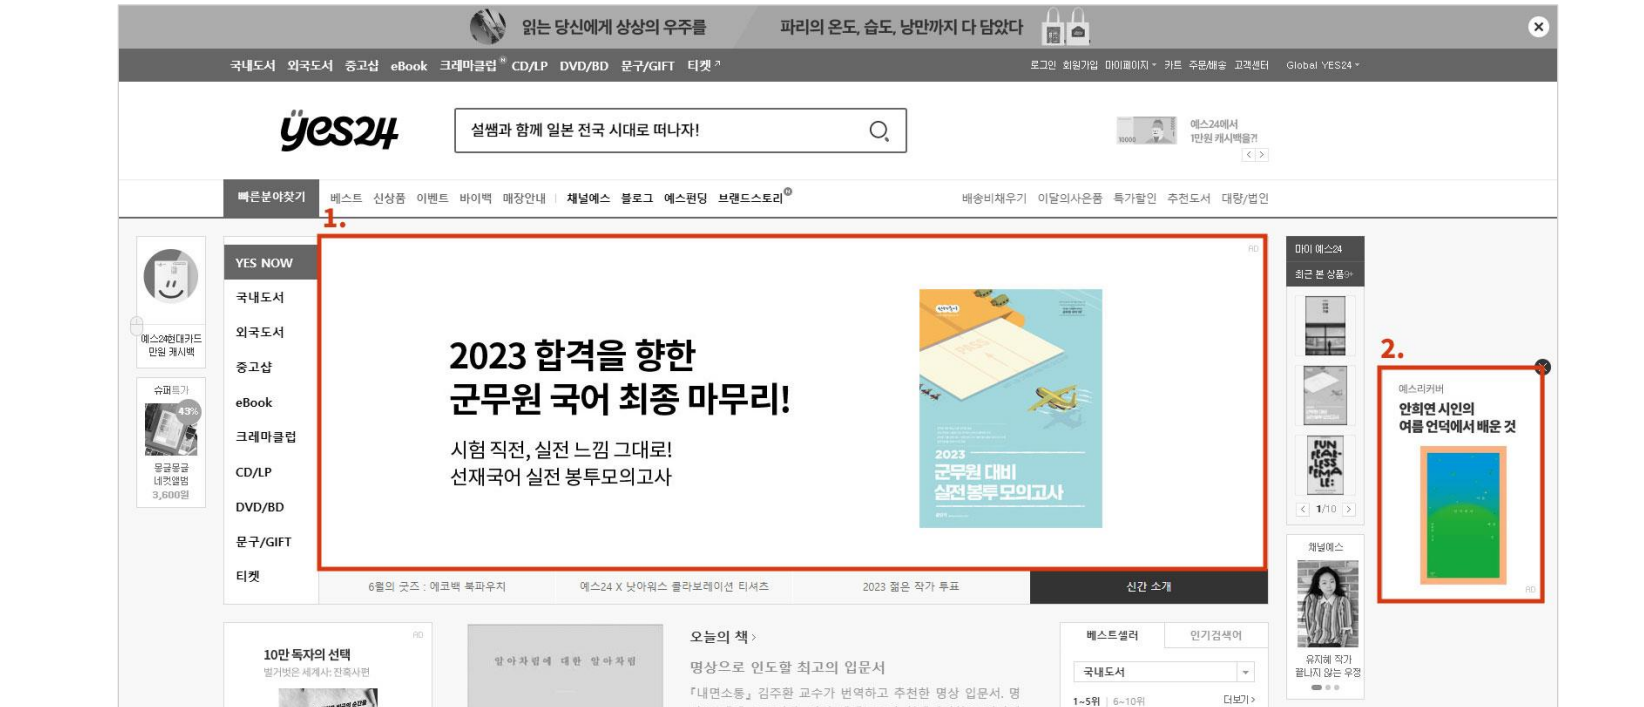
읽는 당신에게 상상의 우주를 파리의 온도, 습도, 낭만까지 다 담았다

국내도서 외국도서 중고샵 eBook 크레마클럽 CD/LP DVD/BD 문구/GIFT 티켓

로그인 회원가입 마이페이지 카트 주문배송 고객센터 Global YES24

yes24

설쌤과 함께 일본 전국 시대로 떠나자!

예스24에서 1만원 캐시백을?!

빠른분야찾기 베스트 신상품 이벤트 바이백 매장안내 채널예스 블로그 예스펀딩 브랜드스토리

배송비채우기 이달의사은품 특가할인 추천도서 대량/법인

1.

예스24현대카드 만원 캐시백

슈퍼특가 43% 몽글몽글 네컷앨범 3,600원

YES NOW
국내도서
외국도서
중고샵
eBook
크레마클럽
CD/LP
DVD/BD
문구/GIFT
티켓

AD

2023 합격을 향한
군무원 국어 최종 마무리!

시험 직전, 실전 느낌 그대로!
선재국어 실전 봉투모의고사

2023 군무원 대비 실전봉투모의고사

6월의 굿즈 : 에코백 북파우치 예스24 X 낫아워스 콜라보레이션 티셔츠 2023 젊은 작가 투표 신간 소개

마이 예스24
최근 본 상품

1/10

채널예스
유지혜 작가 끝나지 않는 우정

2.

예스리커버
안희연 시인의 여름 언덕에서 배운 것

AD

10만 독자의 선택
벌거벗은 세계사: 잔혹사편

오늘의 책
명상으로 인도할 최고의 입문서
「내면소통」 김주환 교수가 번역하고 추천한 명상 입문서. 명

베스트셀러 인기검색어
국내도서
1~5위 6~10위 더보기